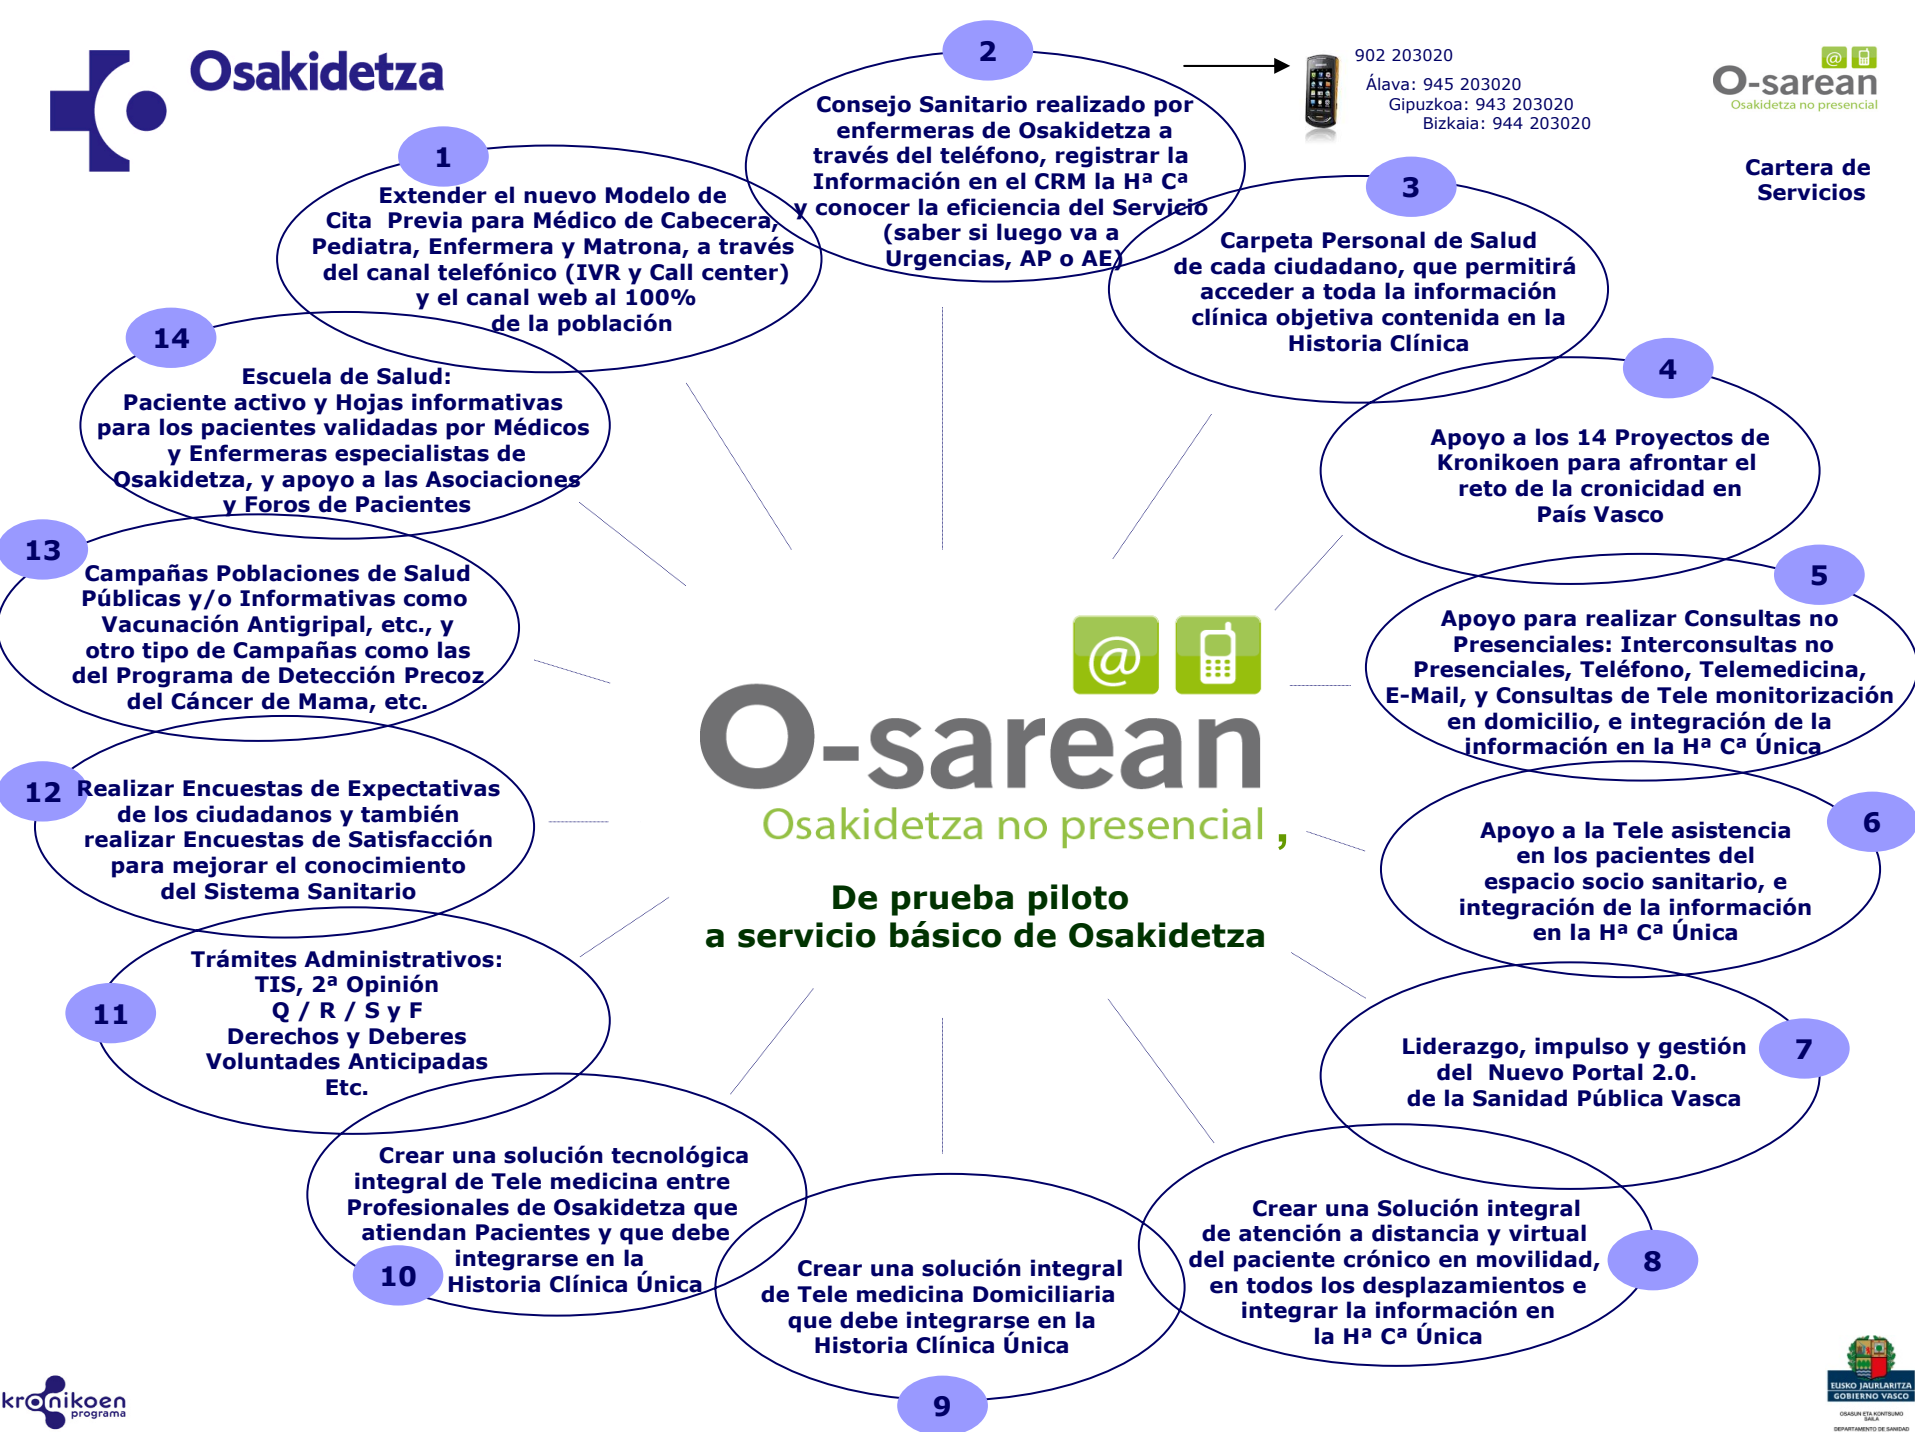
Osakidetza

902 203020
Álava: 945 203020
Gipuzkoa: 943 203020
Bizkaia: 944 203020

O-sarean
Osakidetza no presencial

Cartera de Servicios

1
Extender el nuevo Modelo de Cita Previa para Médico de Cabecera, Pediatra, Enfermera y Matrona, a través del canal telefónico (IVR y Call center) y el canal web al 100% de la población

2
Consejo Sanitario realizado por enfermeras de Osakidetza a través del teléfono, registrar la Información en el CRM la Hª Cª y conocer la eficiencia del Servicio (saber si luego va a Urgencias, AP o AE)

3
Carpeta Personal de Salud de cada ciudadano, que permitirá acceder a toda la información clínica objetiva contenida en la Historia Clínica

4
Apoyo a los 14 Proyectos de Kronikoen para afrontar el reto de la cronicidad en País Vasco

5
Apoyo para realizar Consultas no Presenciales: Interconsultas no Presenciales, Teléfono, Telemedicina, E-Mail, y Consultas de Tele monitorización en domicilio, e integración de la información en la Hª Cª Única

6
Apoyo a la Tele asistencia en los pacientes del espacio socio sanitario, e integración de la información en la Hª Cª Única

7
Liderazgo, impulso y gestión del Nuevo Portal 2.0. de la Sanidad Pública Vasca

8
Crear una Solución integral de atención a distancia y virtual del paciente crónico en movilidad, en todos los desplazamientos e integrar la información en la Hª Cª Única

9
Crear una solución integral de Tele medicina Domiciliaria que debe integrarse en la Historia Clínica Única

10
Crear una solución tecnológica integral de Tele medicina entre Profesionales de Osakidetza que atiendan Pacientes y que debe integrarse en la Historia Clínica Única

11
Trámites Administrativos:
TIS, 2ª Opinión
Q / R / S y F
Derechos y Deberes
Voluntades Anticipadas
Etc.

12
Realizar Encuestas de Expectativas de los ciudadanos y también realizar Encuestas de Satisfacción para mejorar el conocimiento del Sistema Sanitario

13
Campañas Poblaciones de Salud Públicas y/o Informativas como Vacunación Antigripal, etc., y otro tipo de Campañas como las del Programa de Detección Precoz del Cáncer de Mama, etc.

14
Escuela de Salud:
Paciente activo y Hojas informativas para los pacientes validadas por Médicos y Enfermeras especialistas de Osakidetza, y apoyo a las Asociaciones y Foros de Pacientes

@
O-sarean
Osakidetza no presencial ,

De prueba piloto
a servicio básico de Osakidetza

kronikoen programa

EUSKO JAURLARITZA
GOBIERNO VASCO
OSASUN ETA KONTSUMO SAILA
DEPARTAMENTO DE SANIDAD